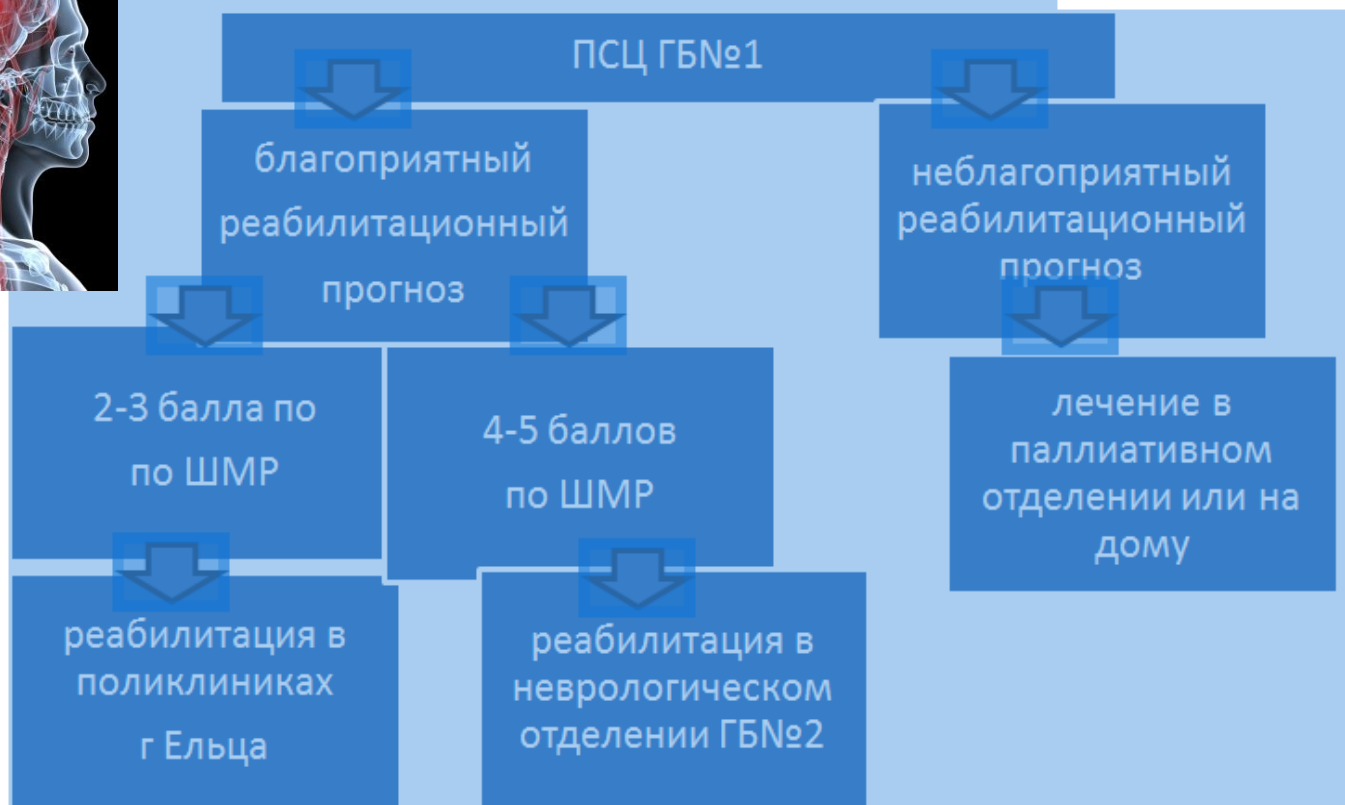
ПСЦ ГБ№1

благоприятный реабилитационный прогноз

неблагоприятный реабилитационный прогноз

2-3 балла по по ШМР

4-5 баллов по ШМР

лечение в паллиативном отделении или на дому

реабилитация в поликлиниках г Ельца

реабилитация в неврологическом отделении ГБ№2